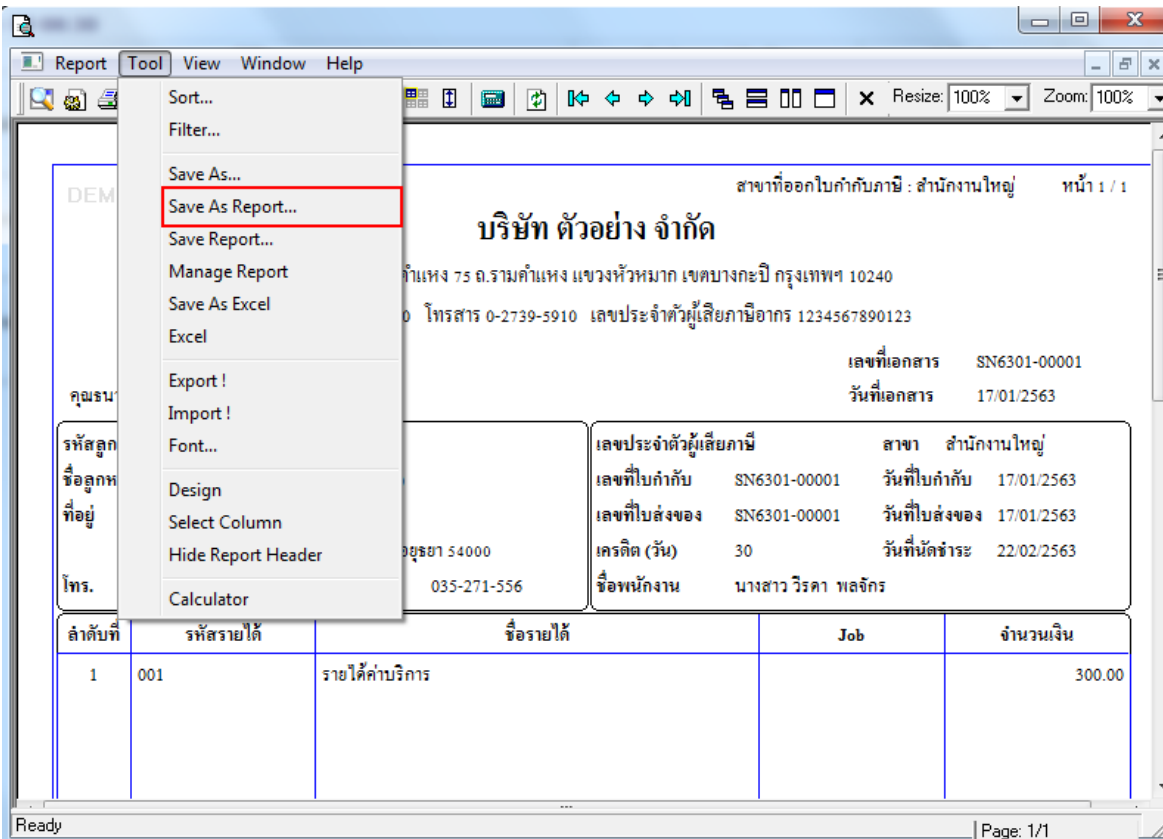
Report Tool View Window Help

Resize: 100% Zoom: 100%

Sort...
Filter...
Save As...
Save As Report...
Save Report...
Manage Report
Save As Excel
Excel
Export !
Import !
Font...
Design
Select Column
Hide Report Header
Calculator

DEM

สาขาที่ออกใบกำกับภาษี : สำนักงานใหญ่ หน้า 1 / 1

บริษัท ตัวอย่าง จำกัด

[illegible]ำแหง 75 ถ.รามคำแหง แขวงหัวหมาก เขตบางกะปิ กรุงเทพฯ 10240

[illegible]0 โทรสาร 0-2739-5910 เลขประจำตัวผู้เสียภาษีอากร 1234567890123

เลขที่เอกสาร SN6301-00001
คุณธนา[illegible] วันที่เอกสาร 17/01/2563

| รหัสลูก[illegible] | | เลขประจำตัวผู้เสียภาษี | | สาขา | สำนักงานใหญ่ |
|---|---|---|---|---|---|
| ชื่อลูกห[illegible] | | เลขที่ใบกำกับ | SN6301-00001 | วันที่ใบกำกับ | 17/01/2563 |
| ที่อยู่ | | เลขที่ใบส่งของ | SN6301-00001 | วันที่ใบส่งของ | 17/01/2563 |
| | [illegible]ยุธยา 54000 | เครดิต (วัน) | 30 | วันที่นัดชำระ | 22/02/2563 |
| โทร. | 035-271-556 | ชื่อพนักงาน | นางสาว วิรดา พลจักร | | |

| ลำดับที่ | รหัสรายได้ | ชื่อรายได้ | Job | จำนวนเงิน |
|---|---|---|---|---|
| 1 | 001 | รายได้ค่าบริการ | | 300.00 |

Ready Page: 1/1